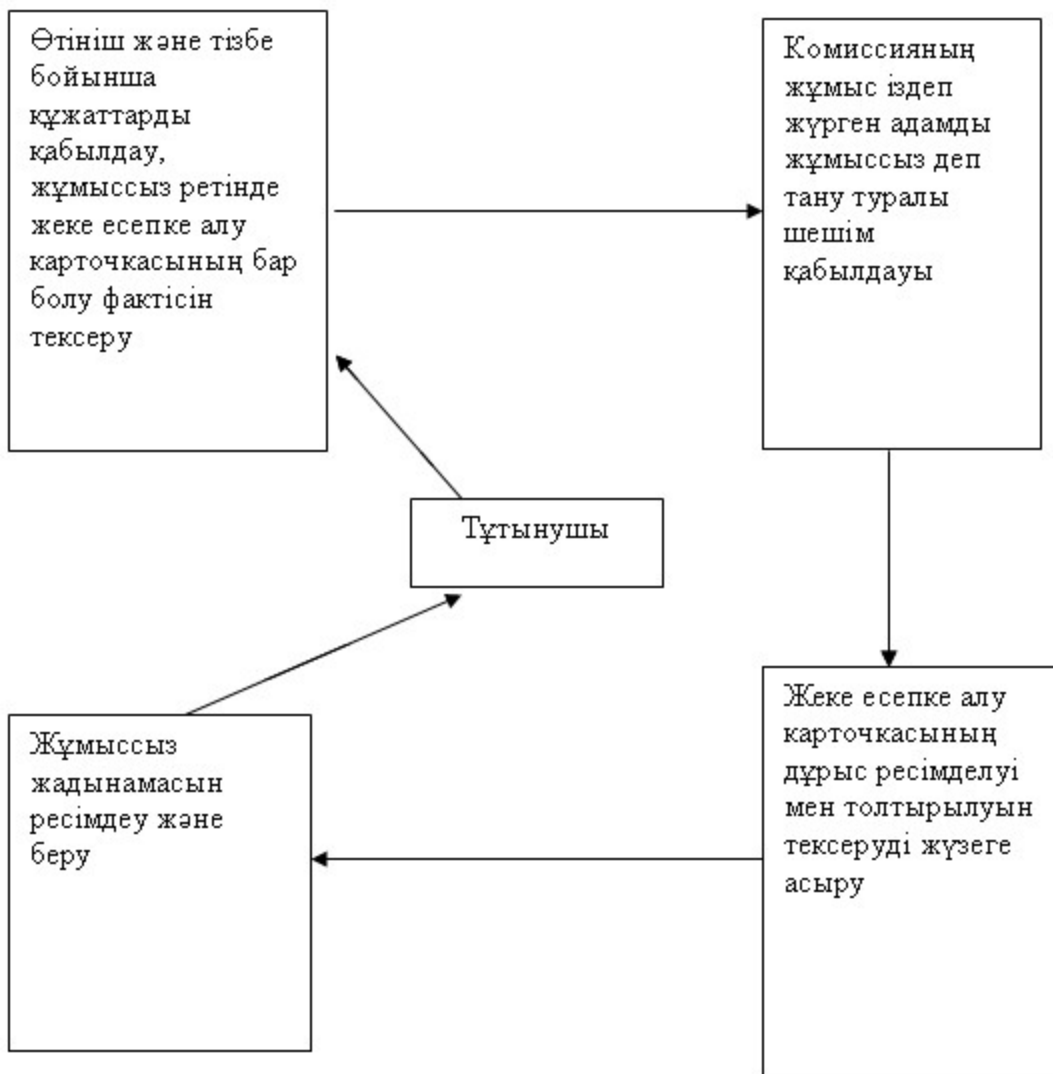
Өтініш және тізбе бойынша құжаттарды қабылдау, жұмыссыз ретінде жеке есепке алу карточкасының бар болу фактісін тексеру

Комиссияның жұмыс іздеп жүрген адамды жұмыссыз деп тану туралы шешім қабылдауы

Тұтынушы

Жұмыссыз жадынамасын ресімдеу және беру

Жеке есепке алу карточкасының дұрыс ресімделуі мен толтырылуын тексеруді жүзеге асыру